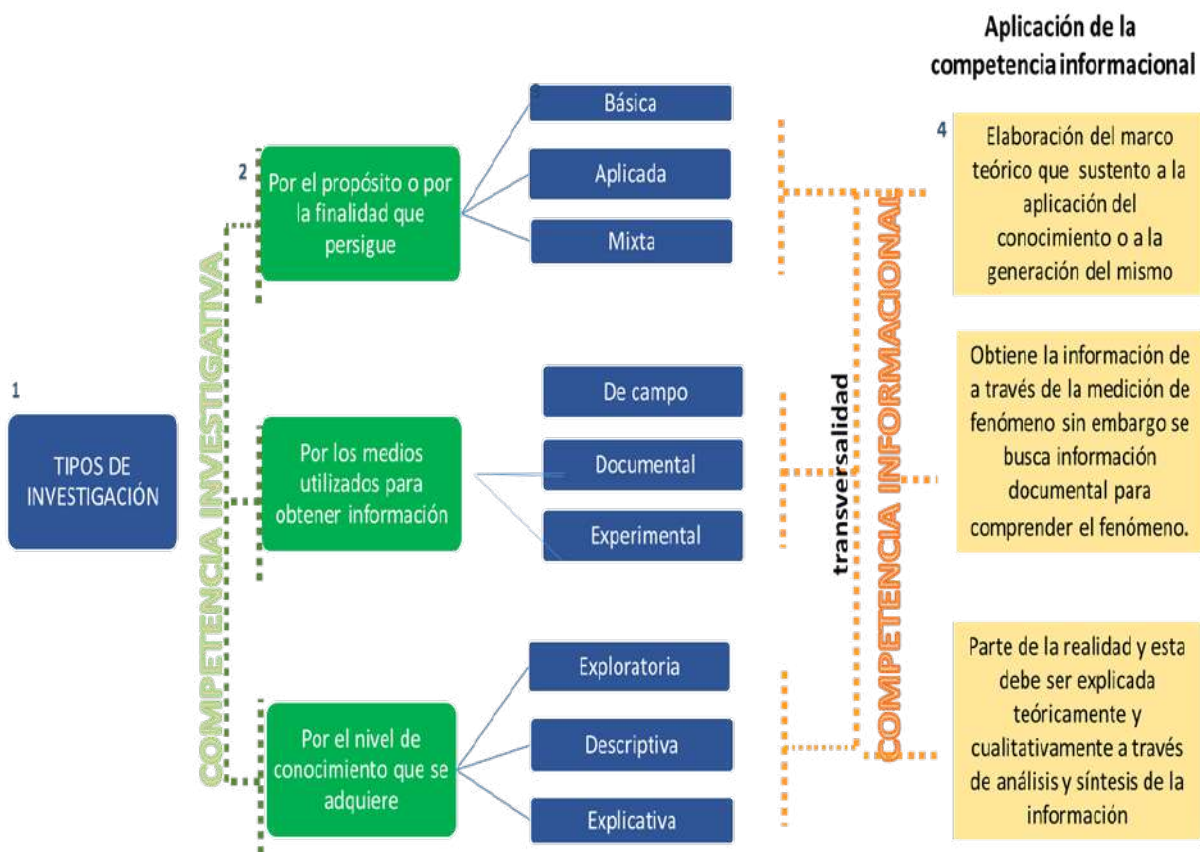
Aplicación de la competencia informacional

1

TIPOS DE INVESTIGACIÓN

COMPETENCIA INVESTIGATIVA

2

Por el propósito o por la finalidad que persigue

3

Básica

Aplicada

Mixta

Por los medios utilizados para obtener información

De campo

Documental

Experimental

Por el nivel de conocimiento que se adquiere

Exploratoria

Descriptiva

Explicativa

transversalidad

COMPETENCIA INFORMACIONAL

4

Elaboración del marco teórico que sustento a la aplicación del conocimiento o a la generación del mismo

Obtiene la información de a través de la medición de fenómeno sin embargo se busca información documental para comprender el fenómeno.

Parte de la realidad y esta debe ser explicada teóricamente y cualitativamente a través de análisis y síntesis de la información